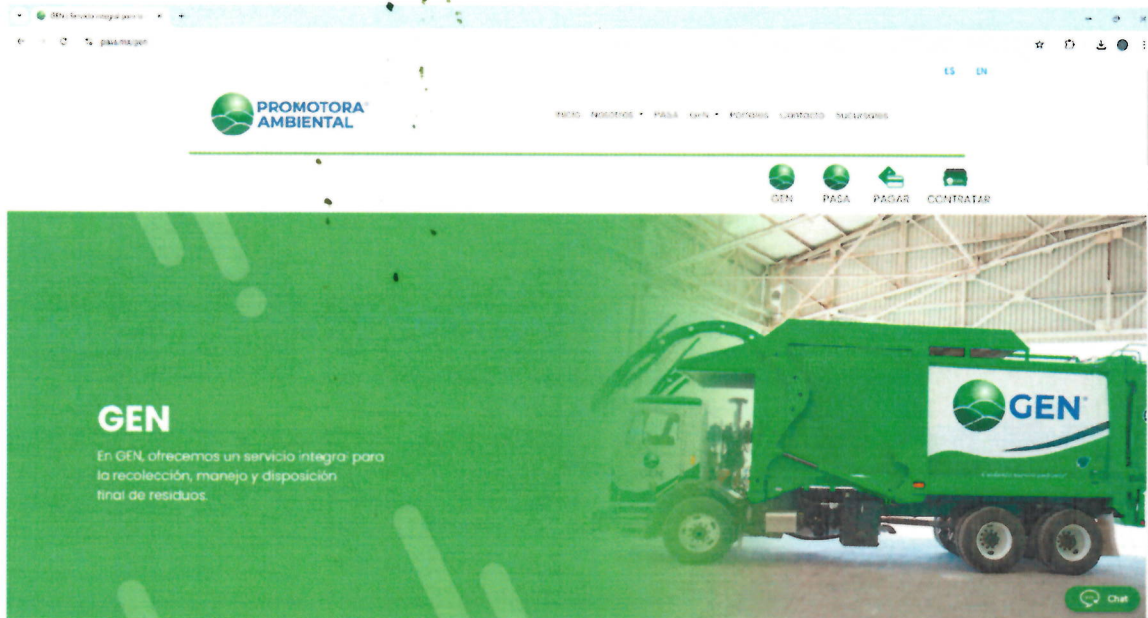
GEN | Servicio integral para la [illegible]

pasa.mx/gen

ES EN

PROMOTORA AMBIENTAL

Inicio Nosotros PASA GEN Portales Contacto Sucursales

GEN PASA PAGAR CONTRATAR

GEN

En GEN, ofrecemos un servicio integral para la recolección, manejo y disposición final de residuos.

GEN

Chat